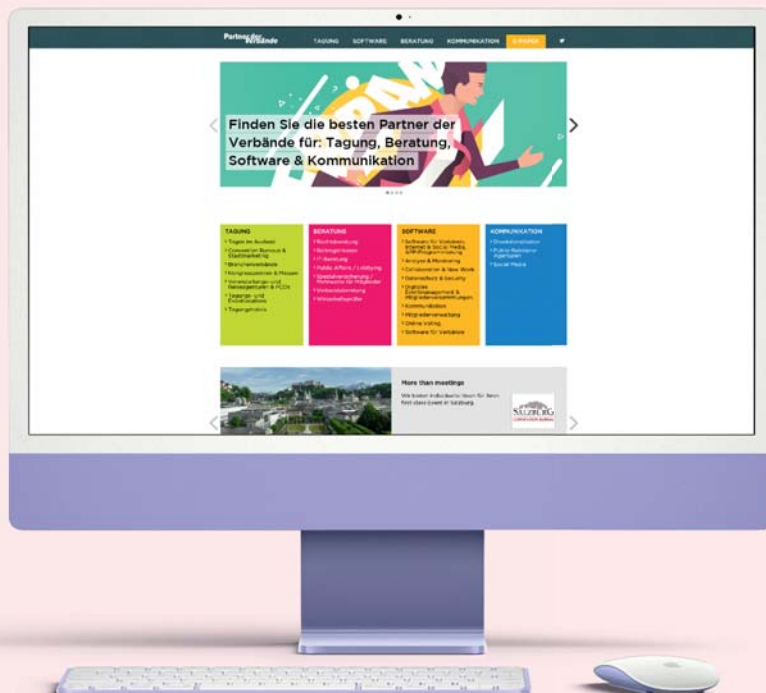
Partner der Verbände

TAGUNG SOFTWARE BERATUNG KOMMUNIKATION E-PAPER

Finden Sie die besten Partner der Verbände für: Tagung, Beratung, Software & Kommunikation

TAGUNG
• Tagen im Ausland
• Convention Bureaus & Stadtmarketing
• Branchenverbände
• Kongresszentren & Messen
• Veranstaltungs- und Reiseagenturen & PCOs
• Tagungs- und Eventlocations
• Tagungshotels

BERATUNG
• Rechtsberatung
• Beitragsordnungen
• IT-Beratung
• Public Affairs / Lobbying
• Spezialversicherung / Mehrwerte für Mitglieder
• Verbandsberatung
• Wirtschaftsprüfer

SOFTWARE
• Software für Verbände, Internet & Social Media, APP-Programmierung
• Analyse & Monitoring
• Collaboration & New Work
• Datenschutz & Security
• Digitales Eventmanagement & Mitgliederversammlungen
• Kommunikation
• Mitgliederverwaltung
• Online Voting
• Software für Verbände

KOMMUNIKATION
• Direktkommunikation
• Public Relations Agenturen
• Social Media

More than meetings
Wir bieten individuelle Ideen für Ihren first-class Event in Salzburg.

SALZBURG
CONVENTION BUREAU